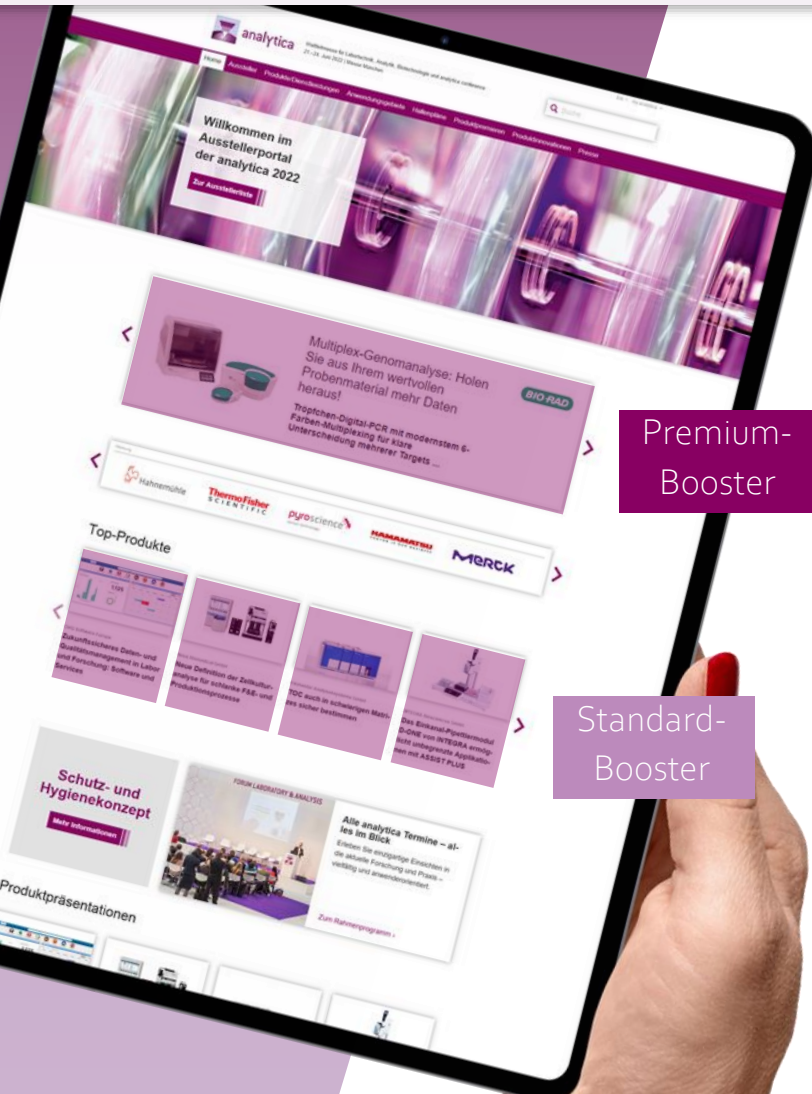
analytica

Home Aussteller Produkte/Dienstleistungen Anwendungsgebiete Hallenpläne Produktpremieren Produktinnovationen Presse

Suche

Willkommen im Ausstellerportal der analytica 2022

Zur Ausstellerliste

Multiplex-Genomanalyse: Holen Sie aus Ihrem wertvollen Probenmaterial mehr Daten heraus!

Tröpfchen-Digital-PCR mit modernstem 6-Farben-Multiplexing für klare Unterscheidung mehrerer Targets ...

BIO RAD

Hahnemühle

ThermoFisher SCIENTIFIC

pyroscience

HAMAMATSU

MERCK

Top-Produkte

Zukunftssicheres Daten- und Qualitätsmanagement in Labor und Forschung: Software und Services

Neue Definition der Zellkulturanalyse für schlanke F&E- und Produktionsprozesse

TOC auch in schwierigen Matrizes sicher bestimmen

Das Einkanal-Pipettiermodul D-ONE von INTEGRA ermöglicht unbegrenzte Applikationen mit ASSIST PLUS

Schutz- und Hygienekonzept

Mehr Informationen

FORUM LABORATORY & ANALYSIS

Alle analytica Termine – alles im Blick

Erleben Sie einzigartige Einsichten in die aktuelle Forschung und Praxis – vielfältig und anwenderorientiert.

Zum Rahmenprogramm ›

Produktpräsentationen

Premium-Booster

Standard-Booster